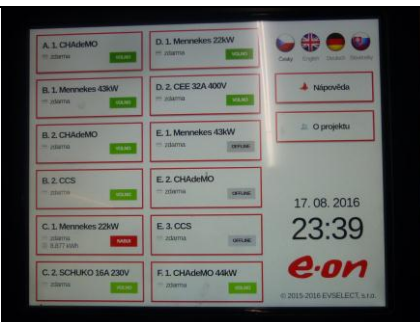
A. 1. CHAdeMO
zdarma
VOLNO

D. 1. Mennekes 22kW
zdarma
VOLNO

B. 1. Mennekes 43kW
zdarma
VOLNO

D. 2. CEE 32A 400V
zdarma
VOLNO

B. 2. CHAdeMO
zdarma
VOLNO

E. 1. Mennekes 43kW
zdarma
OFFLINE

B. 2. CCS
zdarma
VOLNO

E. 2. CHAdeMO
zdarma
OFFLINE

C. 1. Mennekes 22kW
zdarma
3,677 kWh
NABÍJÍ

E. 3. CCS
zdarma
OFFLINE

C. 2. SCHUKO 16A 230V
zdarma
VOLNO

F. 1. CHAdeMO 44kW
zdarma
VOLNO

Česky English Deutsch Slovensky

Nápověda

O projektu

17. 08. 2016
23:39

e·on

© 2015-2016 EVSELECT, s.r.o.